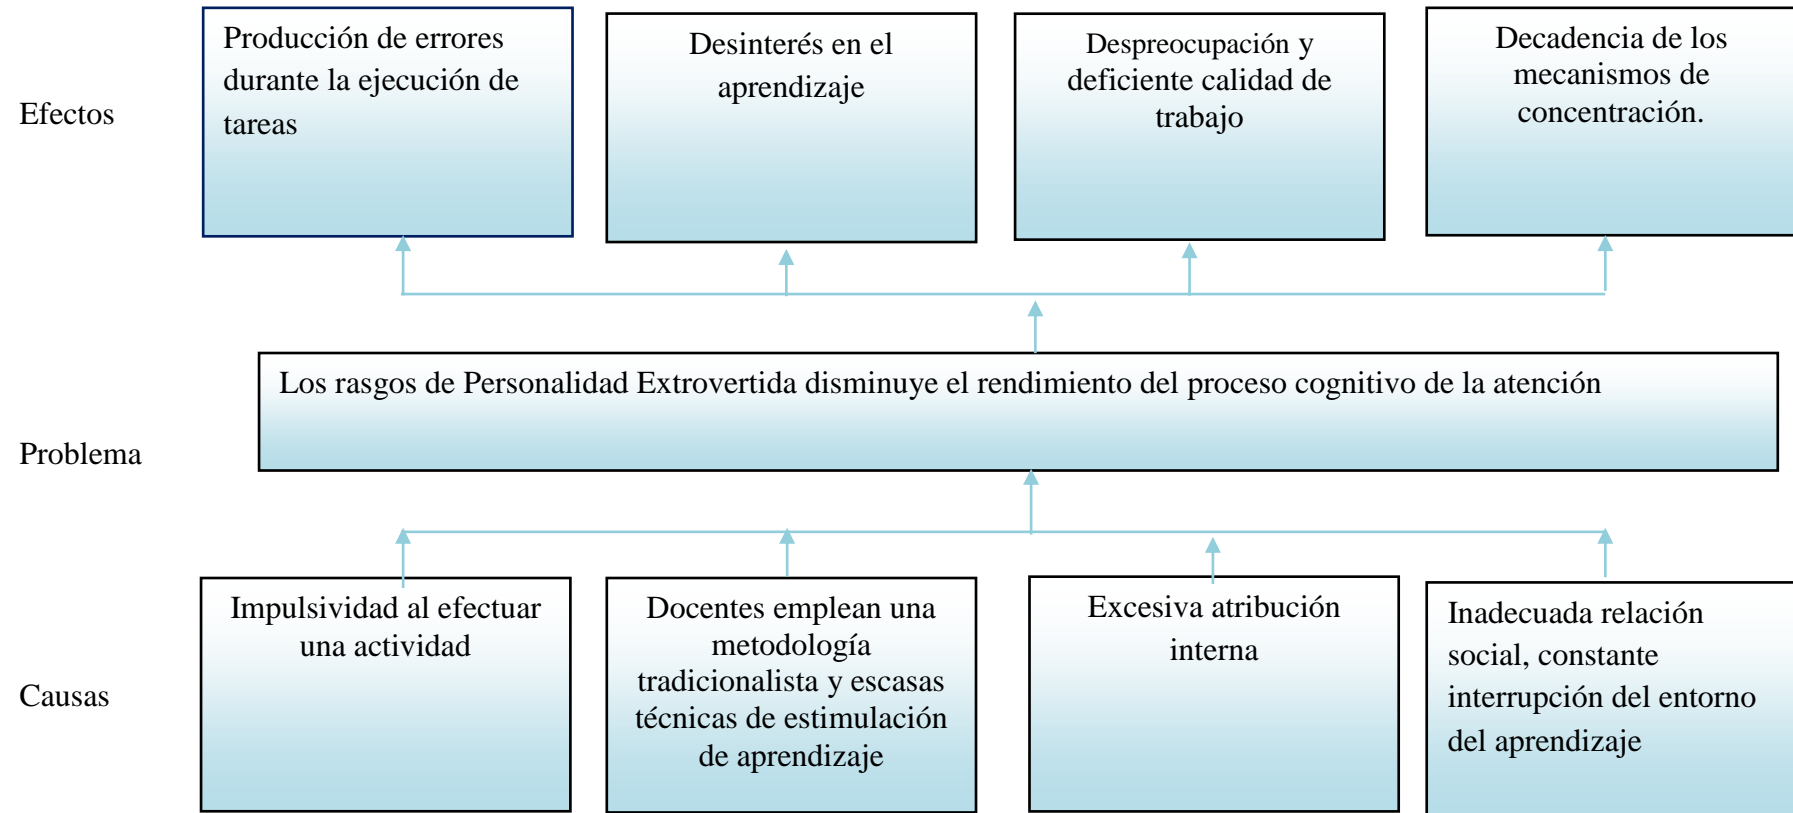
Efectos

Producción de errores durante la ejecución de tareas

Desinterés en el aprendizaje

Despreocupación y deficiente calidad de trabajo

Decadencia de los mecanismos de concentración.

Problema

Los rasgos de Personalidad Extrovertida disminuye el rendimiento del proceso cognitivo de la atención

Causas

Impulsividad al efectuar una actividad

Docentes emplean una metodología tradicionalista y escasas técnicas de estimulación de aprendizaje

Excesiva atribución interna

Inadecuada relación social, constante interrupción del entorno del aprendizaje